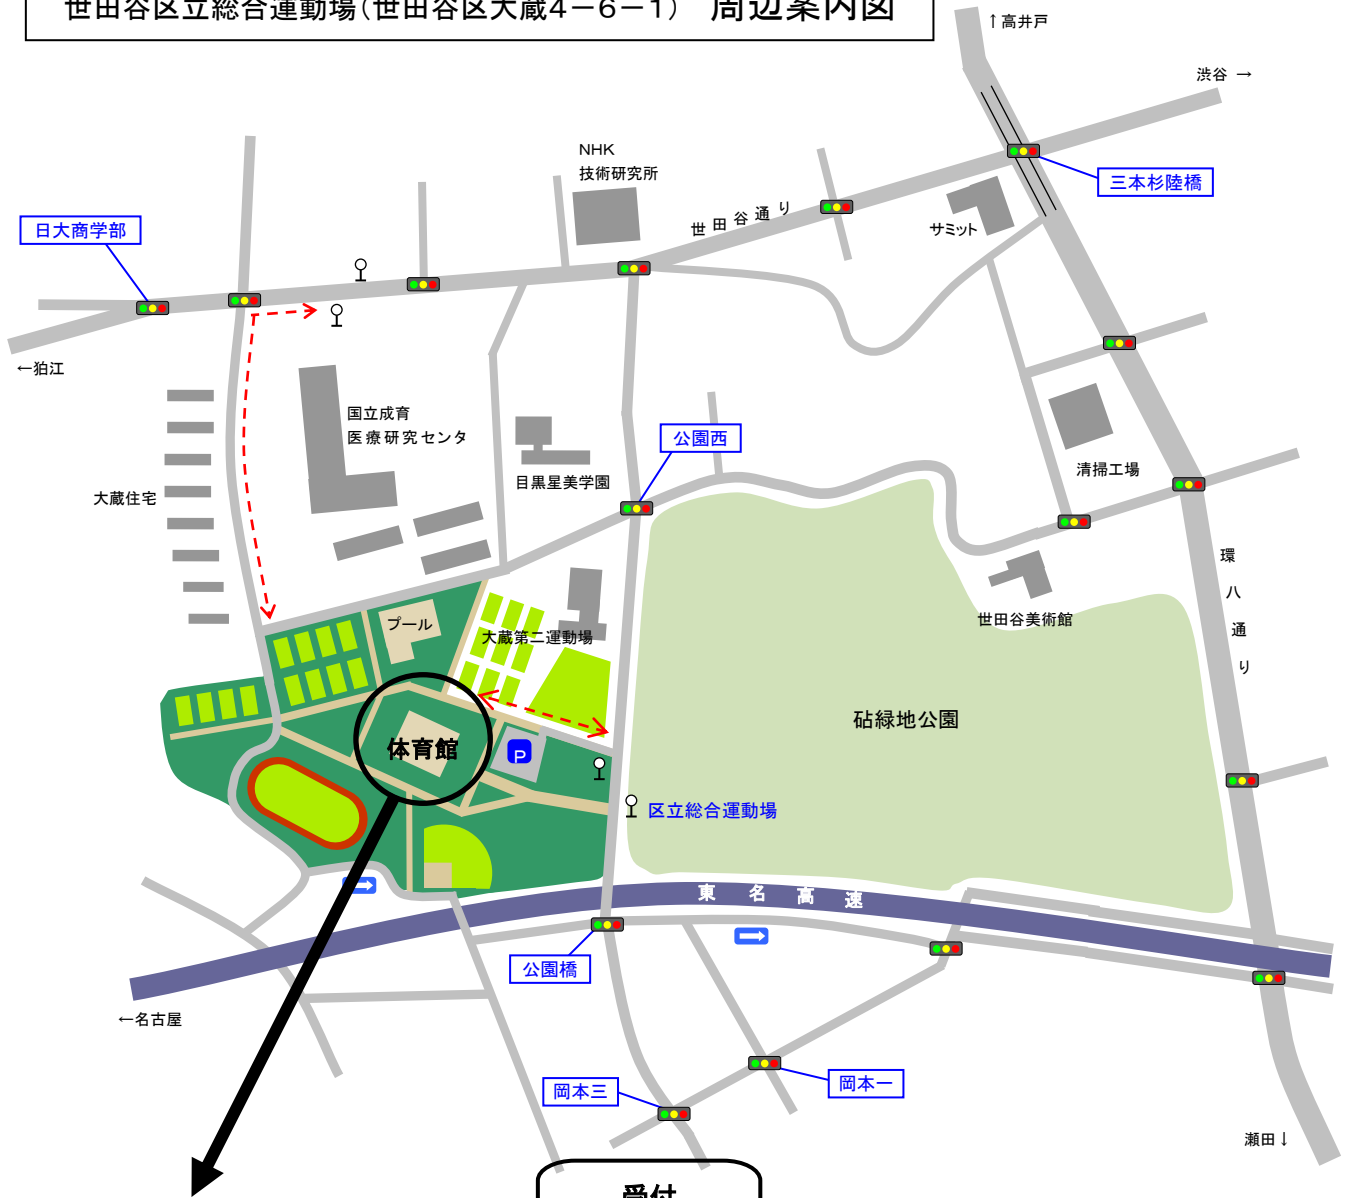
世田谷区立総合運動場(世田谷区大蔵4−6−1)　周辺案内図

↑高井戸
渋谷 →
NHK
技術研究所
三本杉陸橋
日大商学部
世田谷通り
サミット
←狛江
国立成育
医療研究センタ
目黒星美学園
公園西
大蔵住宅
清掃工場
環八通り
プール
大蔵第二運動場
世田谷美術館
砧緑地公園
体育館
P
区立総合運動場
東名高速
公園橋
←名古屋
岡本三
岡本一
瀬田↓
受付